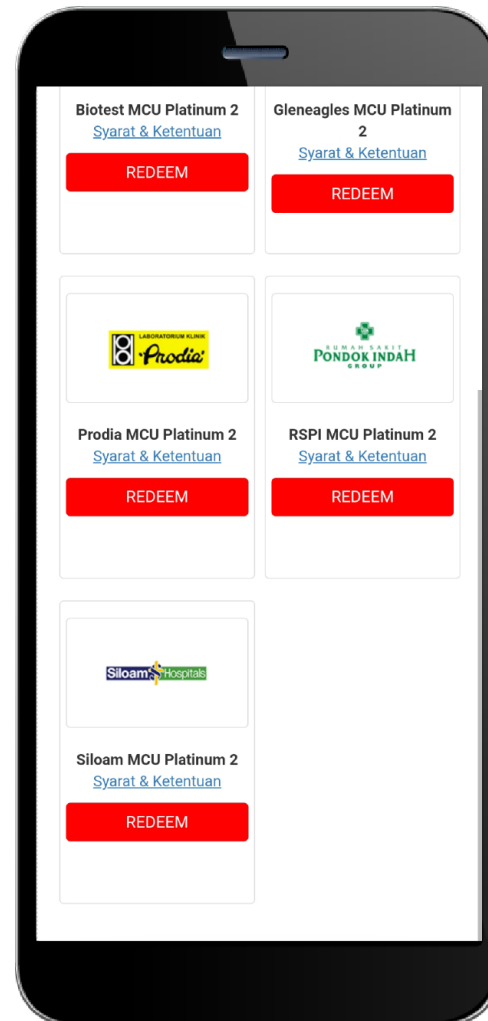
Biotest MCU Platinum 2
Syarat & Ketentuan
REDEEM

Gleneagles MCU Platinum 2
Syarat & Ketentuan
REDEEM

LABORATORIUM KLINIK
Prodia

Prodia MCU Platinum 2
Syarat & Ketentuan
REDEEM

RUMAH SAKIT
PONDOK INDAH
GROUP

RSPI MCU Platinum 2
Syarat & Ketentuan
REDEEM

Siloam Hospitals

Siloam MCU Platinum 2
Syarat & Ketentuan
REDEEM